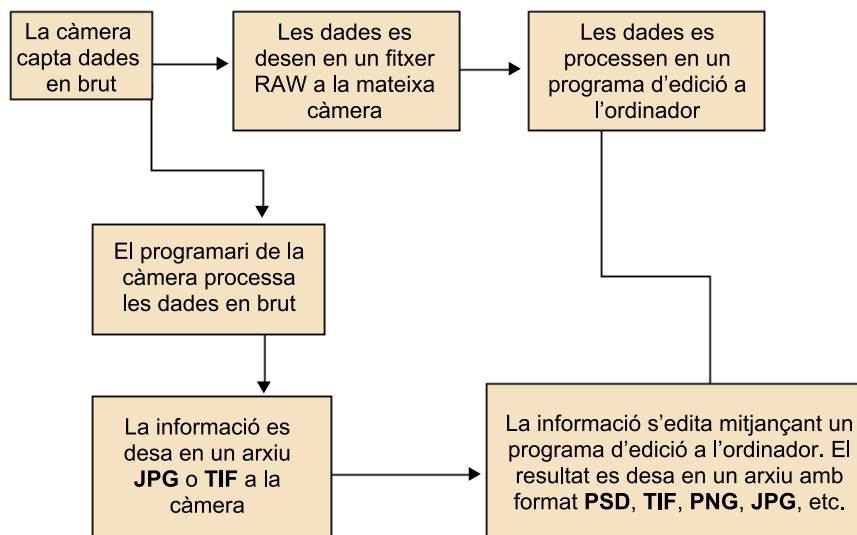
La càmera capta dades en brut

Les dades es desen en un fitxer RAW a la mateixa càmera

Les dades es processen en un programa d'edició a l'ordinador

El programari de la càmera processa les dades en brut

La informació es desa en un arxiu **JPG** o **TIF** a la càmera

La informació s'edita mitjançant un programa d'edició a l'ordinador. El resultat es desa en un arxiu amb format **PSD**, **TIF**, **PNG**, **JPG**, etc.